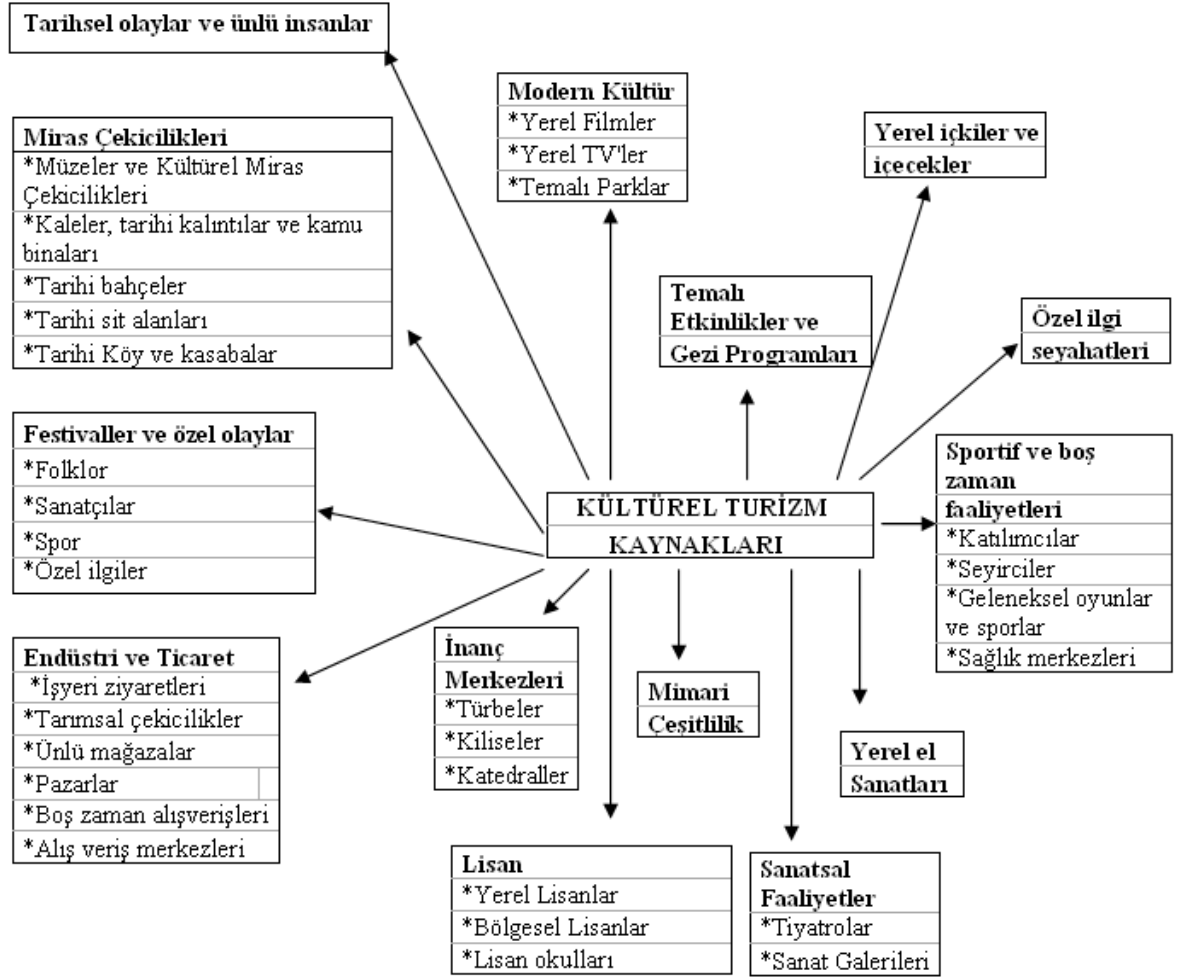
Tarihsel olaylar ve ünlü insanlar

Modern Kültür
*Yerel Filmler
*Yerel TV'ler
*Temalı Parklar

Yerel içkiler ve içecekler

Miras Çekicilikleri
*Müzeler ve Kültürel Miras Çekicilikleri
*Kaleler, tarihi kalıntılar ve kamu binaları
*Tarihi bahçeler
*Tarihi sit alanları
*Tarihi Köy ve kasabalar

Temalı Etkinlikler ve Gezi Programları

Özel ilgi seyahatleri

Festivaller ve özel olaylar
*Folklor
*Sanatçılar
*Spor
*Özel ilgiler

KÜLTÜREL TURİZM KAYNAKLARI

Sportif ve boş zaman faaliyetleri
*Katılımcılar
*Seyirciler
*Geleneksel oyunlar ve sporlar
*Sağlık merkezleri

Endüstri ve Ticaret
*İşyeri ziyaretleri
*Tarımsal çekicilikler
*Ünlü mağazalar
*Pazarlar
*Boş zaman alışverişleri
*Alış veriş merkezleri

İnanç Merkezleri
*Türbeler
*Kiliseler
*Katedraller

Mimari Çeşitlilik

Yerel el Sanatları

Lisan
*Yerel Lisanlar
*Bölgesel Lisanlar
*Lisan okulları

Sanatsal Faaliyetler
*Tiyatrolar
*Sanat Galerileri